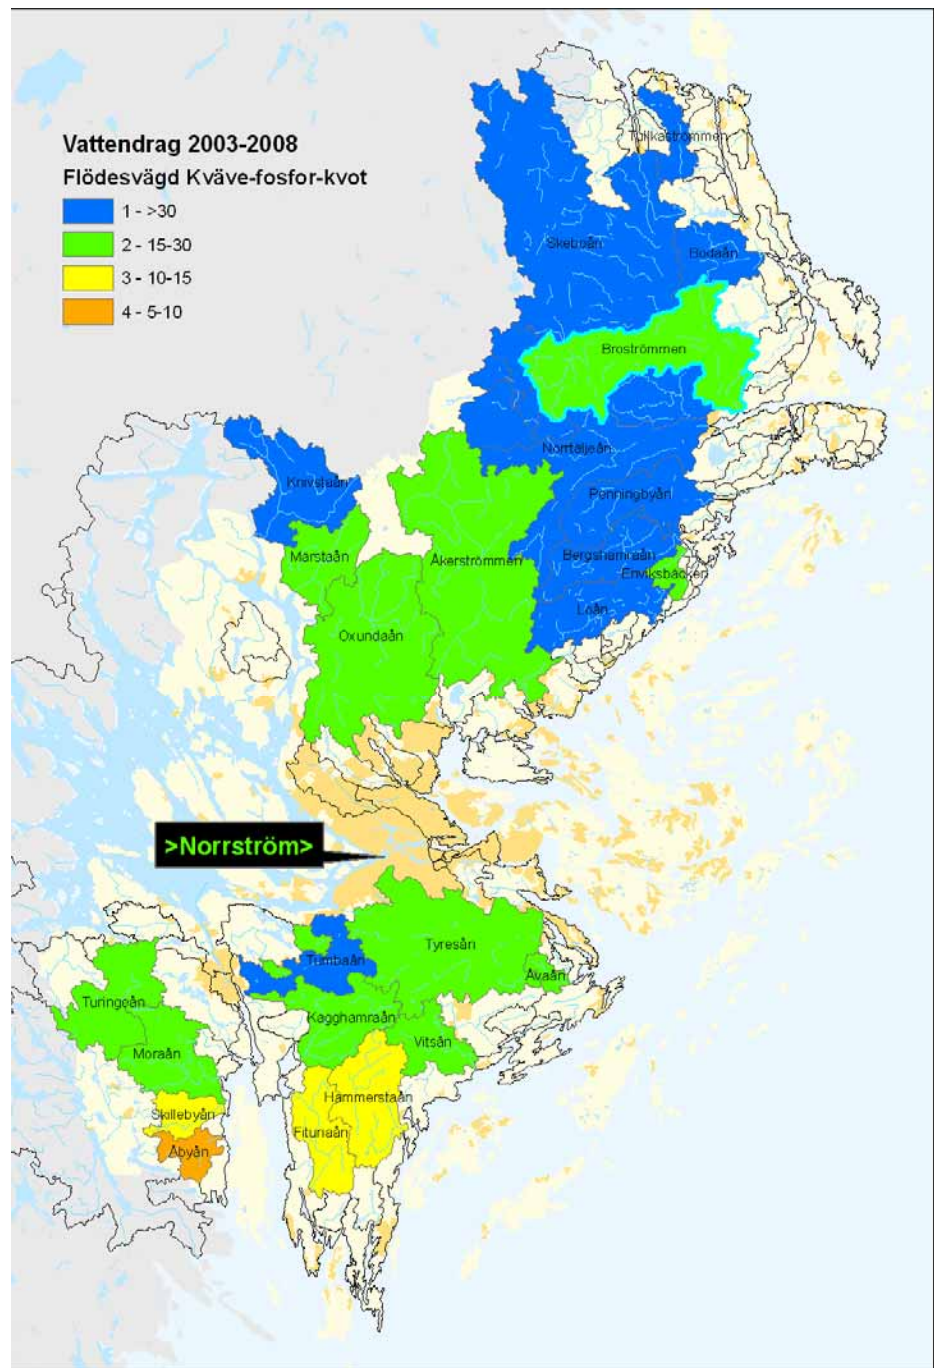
Vattendrag 2003-2008
Flödesvägd Kväve-fosfor-kvot
1 - >30
2 - 15-30
3 - 10-15
4 - 5-10

Tullkaströmmen
Skeboån
Bodaån
Broströmmen
Norrtäljeån
Knivstaån
Penningbyån
Märstaån
Åkerströmmen
Bergshamraån
Enviksbäcken
Loån
Oxundaån
>Norrström>
Tyresån
Tumbaån
Avaån
Turingeån
Kagghamraån
Vitsån
Moraån
Hammerstaån
Skillebyån
Fitunaån
Åbyån